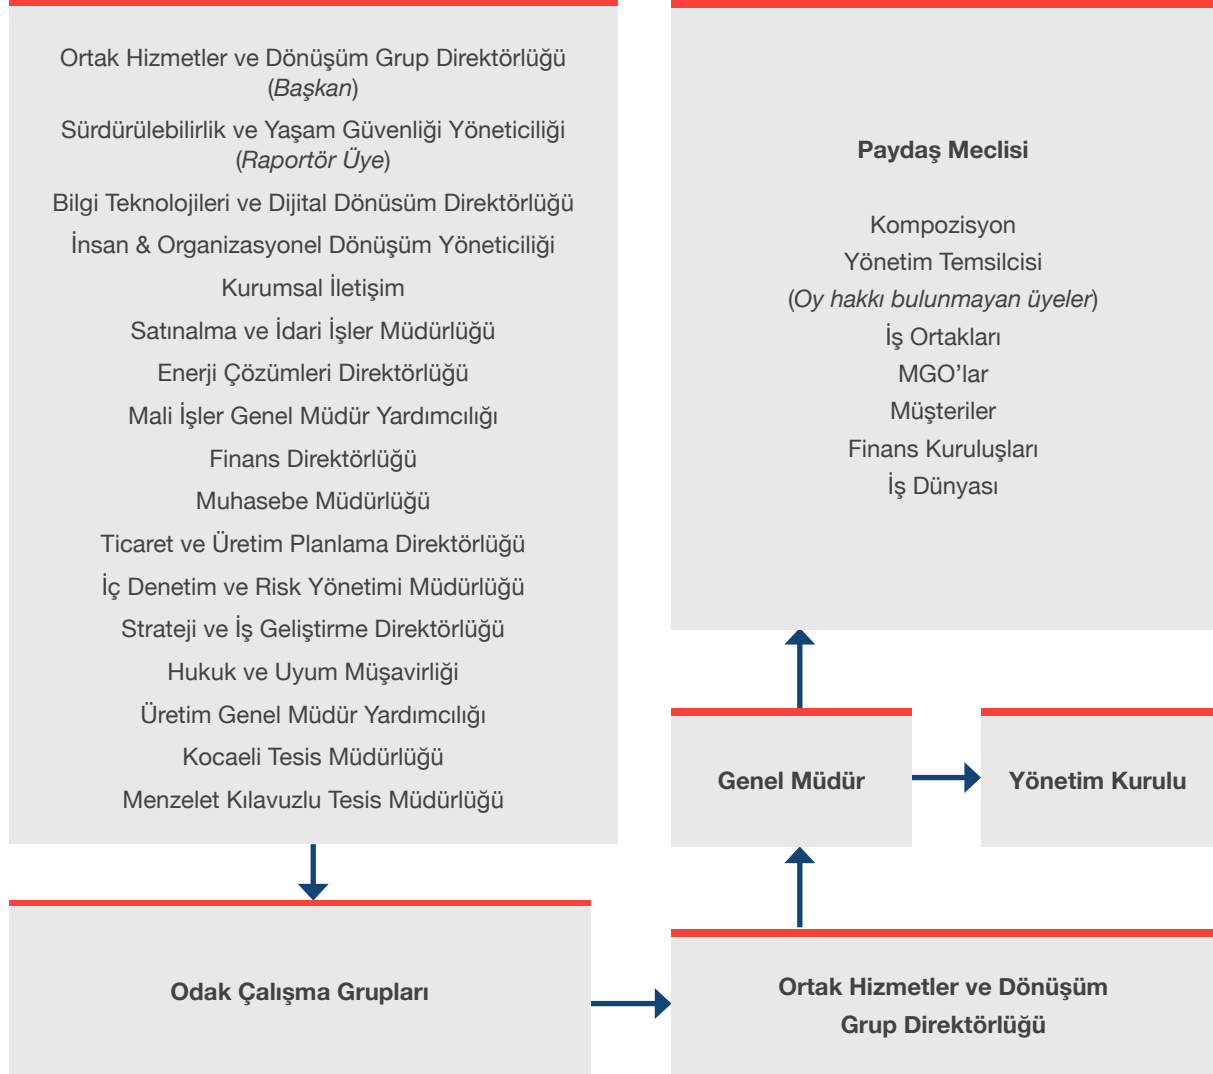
Ortak Hizmetler ve Dönüşüm Grup Direktörlüğü (*Başkan*)

Sürdürülebilirlik ve Yaşam Güvenliği Yöneticiliği (*Raportör Üye*)

Bilgi Teknolojileri ve Dijital Dönüsüm Direktörlüğü

İnsan & Organizasyonel Dönüşüm Yöneticiliği

Kurumsal İletişim

Satınalma ve İdari İşler Müdürlüğü

Enerji Çözümleri Direktörlüğü

Mali İşler Genel Müdür Yardımcılığı

Finans Direktörlüğü

Muhasebe Müdürlüğü

Ticaret ve Üretim Planlama Direktörlüğü

İç Denetim ve Risk Yönetimi Müdürlüğü

Strateji ve İş Geliştirme Direktörlüğü

Hukuk ve Uyum Müşavirliği

Üretim Genel Müdür Yardımcılığı

Kocaeli Tesis Müdürlüğü

Menzelet Kılavuzlu Tesis Müdürlüğü

**Paydaş Meclisi**

Kompozisyon
Yönetim Temsilcisi
(*Oy hakkı bulunmayan üyeler*)
İş Ortakları
MGO'lar
Müşteriler
Finans Kuruluşları
İş Dünyası

**Genel Müdür**

**Yönetim Kurulu**

**Odak Çalışma Grupları**

**Ortak Hizmetler ve Dönüşüm Grup Direktörlüğü**